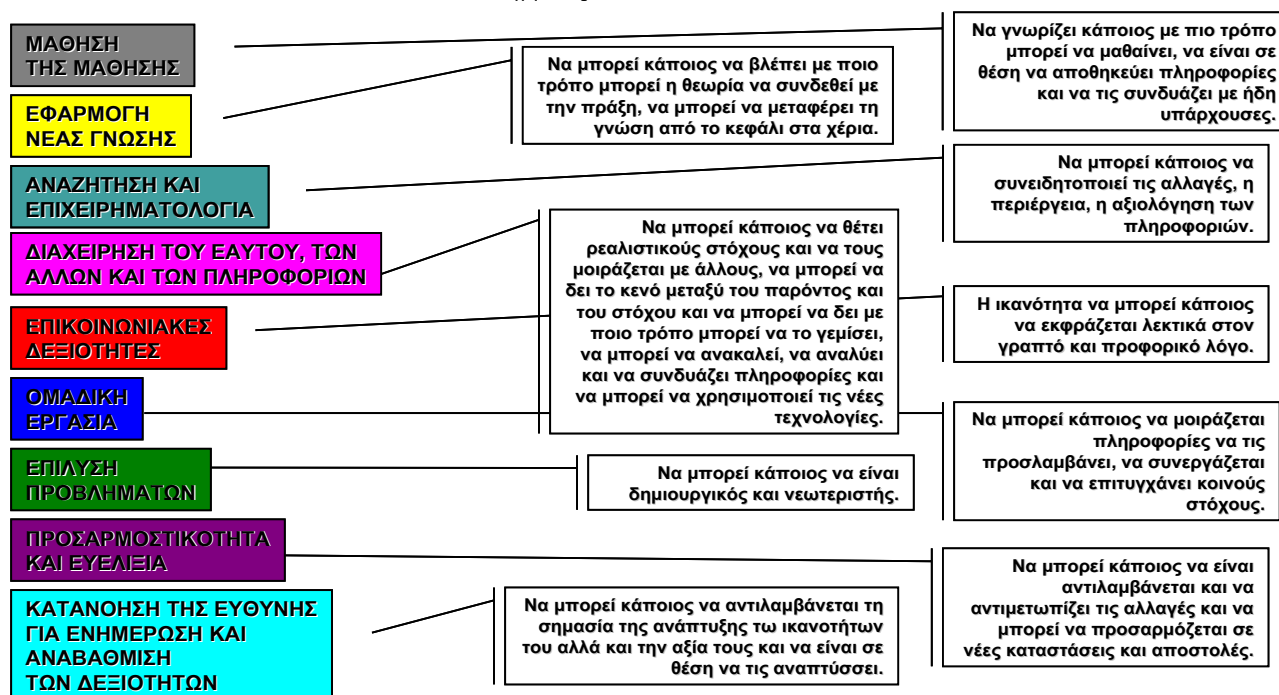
ΜΑΘΗΣΗ ΤΗΣ ΜΑΘΗΣΗΣ

ΕΦΑΡΜΟΓΗ ΝΕΑΣ ΓΝΩΣΗΣ

ΑΝΑΖΗΤΗΣΗ ΚΑΙ ΕΠΙΧΕΙΡΗΜΑΤΟΛΟΓΙΑ

ΔΙΑΧΕΙΡΗΣΗ ΤΟΥ ΕΑΥΤΟΥ, ΤΩΝ ΑΛΛΩΝ ΚΑΙ ΤΩΝ ΠΛΗΡΟΦΟΡΙΩΝ

ΕΠΙΚΟΙΝΩΝΙΑΚΕΣ ΔΕΞΙΟΤΗΤΕΣ

ΟΜΑΔΙΚΗ ΕΡΓΑΣΙΑ

ΕΠΙΛΥΣΗ ΠΡΟΒΛΗΜΑΤΩΝ

ΠΡΟΣΑΡΜΟΣΤΙΚΟΤΗΤΑ ΚΑΙ ΕΥΕΛΙΞΙΑ

ΚΑΤΑΝΟΗΣΗ ΤΗΣ ΕΥΘΥΝΗΣ ΓΙΑ ΕΝΗΜΕΡΩΣΗ ΚΑΙ ΑΝΑΒΑΘΜΙΣΗ ΤΩΝ ΔΕΞΙΟΤΗΤΩΝ

Να μπορεί κάποιος να βλέπει με ποιο τρόπο μπορεί η θεωρία να συνδεθεί με την πράξη, να μπορεί να μεταφέρει τη γνώση από το κεφάλι στα χέρια.

Να μπορεί κάποιος να θέτει ρεαλιστικούς στόχους και να τους μοιράζεται με άλλους, να μπορεί να δει το κενό μεταξύ του παρόντος και του στόχου και να μπορεί να δει με ποιο τρόπο μπορεί να το γεμίσει, να μπορεί να ανακαλεί, να αναλύει και να συνδυάζει πληροφορίες και να μπορεί να χρησιμοποιεί τις νέες τεχνολογίες.

Να μπορεί κάποιος να είναι δημιουργικός και νεωτεριστής.

Να μπορεί κάποιος να αντιλαμβάνεται τη σημασία της ανάπτυξης τω ικανοτήτων του αλλά και την αξία τους και να είναι σε θέση να τις αναπτύσσει.

Να γνωρίζει κάποιος με πιο τρόπο μπορεί να μαθαίνει, να είναι σε θέση να αποθηκεύει πληροφορίες και να τις συνδυάζει με ήδη υπάρχουσες.

Να μπορεί κάποιος να συνειδητοποιεί τις αλλαγές, η περιέργεια, η αξιολόγηση των πληροφοριών.

Η ικανότητα να μπορεί κάποιος να εκφράζεται λεκτικά στον γραπτό και προφορικό λόγο.

Να μπορεί κάποιος να μοιράζεται πληροφορίες να τις προσλαμβάνει, να συνεργάζεται και να επιτυγχάνει κοινούς στόχους.

Να μπορεί κάποιος να είναι αντιλαμβάνεται και να αντιμετωπίζει τις αλλαγές και να μπορεί να προσαρμόζεται σε νέες καταστάσεις και αποστολές.